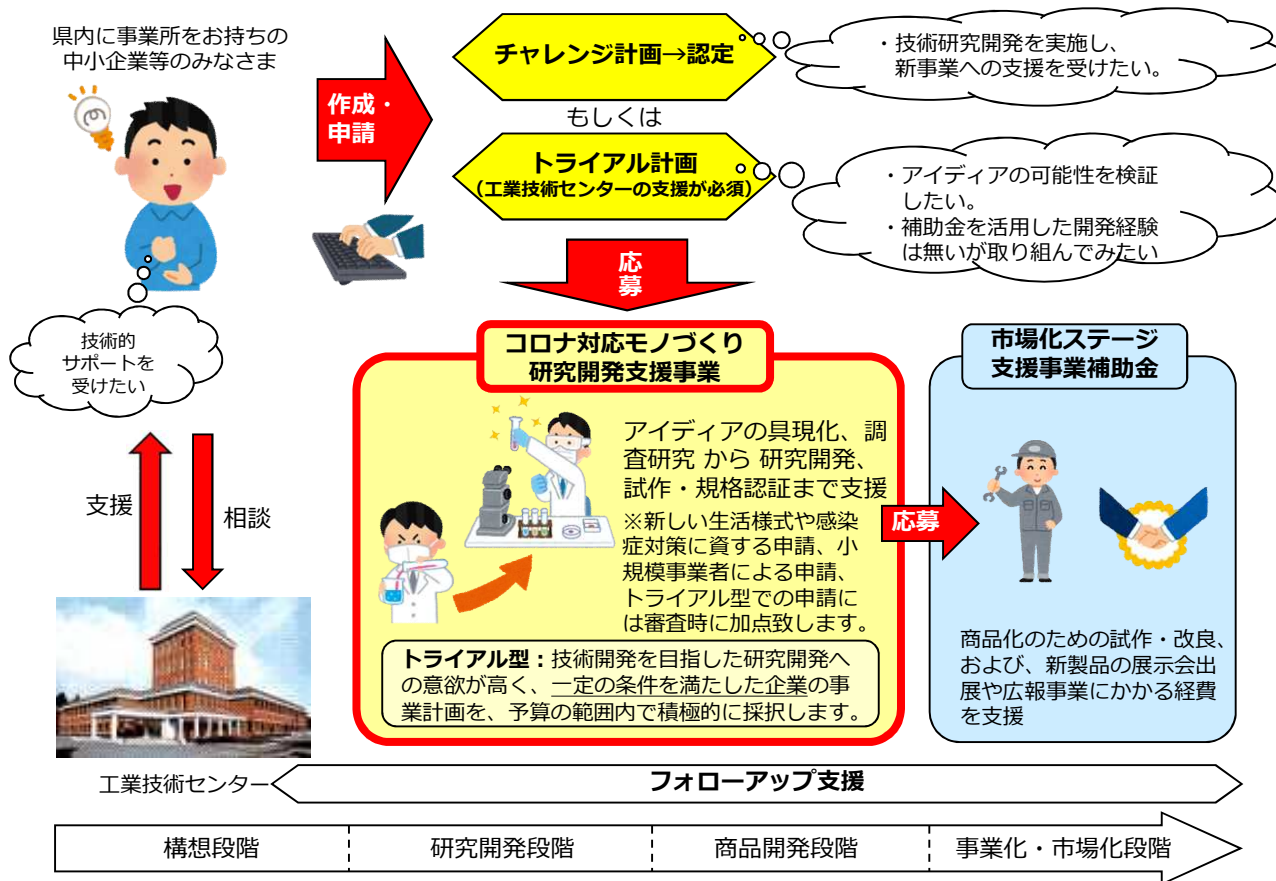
県内に事業所をお持ちの中小企業等のみなさま

作成・申請

チャレンジ計画→認定

・技術研究開発を実施し、新事業への支援を受けたい。

もしくは

トライアル計画
（工業技術センターの支援が必須）

・アイディアの可能性を検証したい。
・補助金を活用した開発経験は無いが取り組んでみたい

応募

技術的サポートを受けたい

支援

相談

コロナ対応モノづくり研究開発支援事業

アイディアの具現化、調査研究 から 研究開発、試作・規格認証まで支援

※新しい生活様式や感染症対策に資する申請、小規模事業者による申請、トライアル型での申請には審査時に加点致します。

トライアル型：技術開発を目指した研究開発への意欲が高く、一定の条件を満たした企業の事業計画を、予算の範囲内で積極的に採択します。

応募

市場化ステージ支援事業補助金

商品化のための試作・改良、および、新製品の展示会出展や広報事業にかかる経費を支援

工業技術センター

フォローアップ支援

構想段階
研究開発段階
商品開発段階
事業化・市場化段階